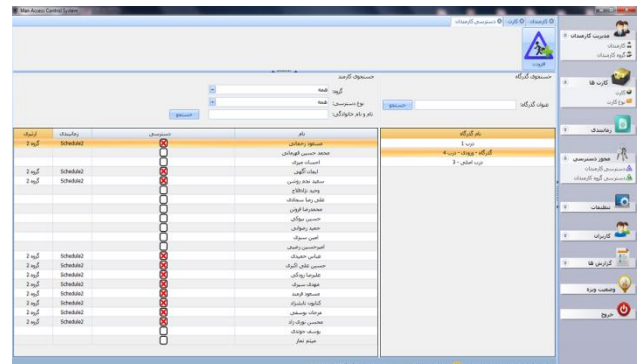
Mas Access Control System

کارمندان | کارت | دسترسی کارمندان

خروج

مدیریت کارمندان
کارمندان
گروه کارمندان

کارت ها
کارت
نوع کارت

زمانبندی

محور دسترسی
دسترسی کارمندان
دسترسی گروه کارمندان

تنظیمات

کاربران

گزارش ها

وضعیت ویژه

خروج

جستجوی گذرگاه
عنوان گذرگاه: جستجو

جستجوی کارمند
گروه: همه
نوع دسترسی: همه
نام و نام خانوادگی: جستجو

| نام گذرگاه |
|---|
| درب 1 |
| گذرگاه - ورودی - درب 4 |
| درب اصلی - 3 |

| نام | دسترسی | زمانبندی | ارتباط |
|---|---|---|---|
| مسعود رحمانی | | Schedule2 | گروه 2 |
| محمد حسین الهوماش | | | |
| احسان میری | | | |
| ایمان آگهی | | Schedule2 | گروه 2 |
| سعید نجم روشن | | Schedule2 | گروه 2 |
| وحید نژادفلاح | | | |
| علی رضا سجادی | | | |
| محمدرضا فروتن | | | |
| حسین نیوکی | | | |
| حمید رضوانی | | | |
| امین سیرک | | | |
| امیرحسین زعیمی | | | |
| عباس حمیدی | | Schedule2 | گروه 2 |
| حسین علی اکبری | | Schedule2 | گروه 2 |
| علیرضا روحانی | | Schedule2 | گروه 2 |
| مهدی سیرک | | Schedule2 | گروه 2 |
| مسعود فرهید | | Schedule2 | گروه 2 |
| کیانوش دانشزاد | | Schedule2 | گروه 2 |
| مرجان یوسفی | | Schedule2 | گروه 2 |
| محسن نوری زاد | | Schedule2 | گروه 2 |
| یوسف جوادی | | | |
| میثم نماز | | | |